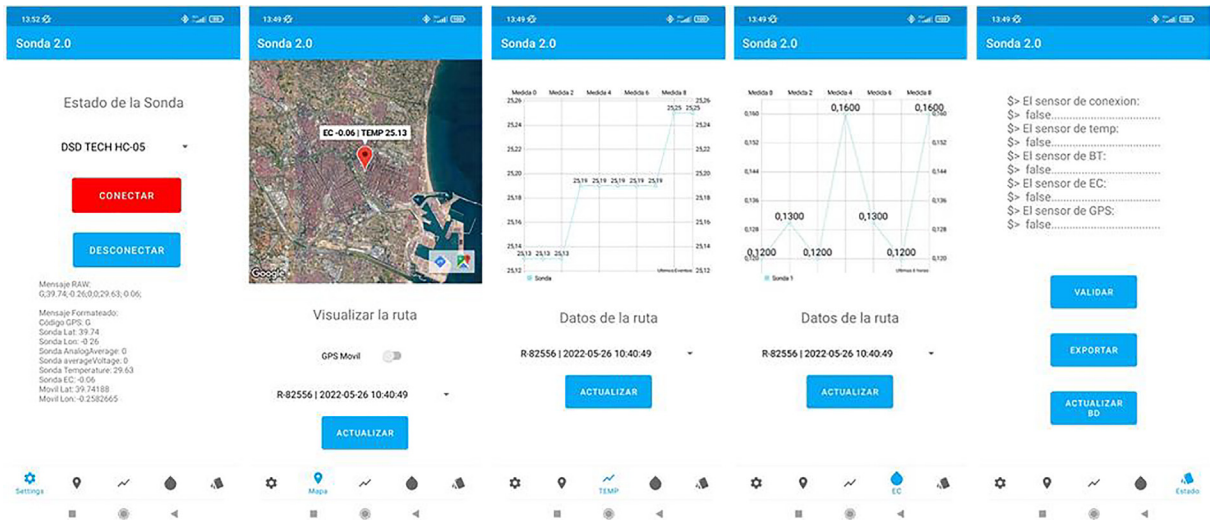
13:52

Sonda 2.0

Estado de la Sonda

DSD TECH HC-05

CONECTAR

DESCONECTAR

Mensaje RAW:
G;39.74;-0.26;0;0;29.63;-0.06;

Mensaje Formateado:
Código GPS: G
Sonda Lat: 39.74
Sonda Lon: -0.26
Sonda AnalogAverage: 0
Sonda averageVoltage: 0
Sonda Temperature: 29.63
Sonda EC: -0.06
Movil Lat: 39.74188
Movil Lon: -0.2582665

Settings

13:49

Sonda 2.0

EC -0.06 | TEMP 25.13

Google

Visualizar la ruta

GPS Movil

R-82556 | 2022-05-26 10:40:49

ACTUALIZAR

Mapa

13:49

Sonda 2.0

Medida 0 Medida 2 Medida 4 Medida 6 Medida 8

25,26 25,24 25,22 25,20 25,18 25,16 25,14 25,12

25,13 25,13 25,13 25,19 25,19 25,19 25,19 25,19 25,25 25,25

Sonda

Ultimos Eventos

Datos de la ruta

R-82556 | 2022-05-26 10:40:49

ACTUALIZAR

TEMP

13:49

Sonda 2.0

Medida 0 Medida 2 Medida 4 Medida 6 Medida 8

0,160 0,152 0,144 0,136 0,128 0,120

0,1200 0,1300 0,1200 0,1600 0,1300 0,1200 0,1600

Sonda 1

Ultimos 8 Horas

Datos de la ruta

R-82556 | 2022-05-26 10:40:49

ACTUALIZAR

EC

13:49

Sonda 2.0

$> El sensor de conexion:
$> false...............................
$> El sensor de temp:
$> false...............................
$> El sensor de BT:
$> false...............................
$> El sensor de EC:
$> false...............................
$> El sensor de GPS:
$> false...............................

VALIDAR

EXPORTAR

ACTUALIZAR BD

Estado